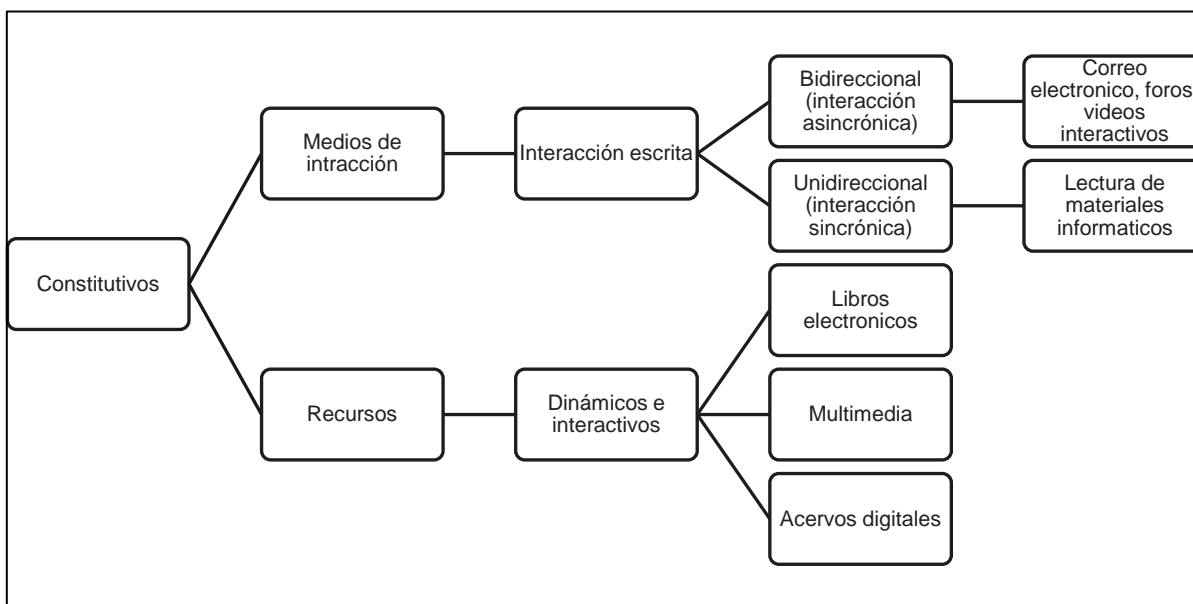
Constitutivos

Medios de intracción

Interacción escrita

Bidireccional (interacción asincrónica)

Correo electronico, foros videos interactivos

Unidireccional (interacción sincrónica)

Lectura de materiales informaticos

Recursos

Dinámicos e interactivos

Libros electronicos

Multimedia

Acervos digitales